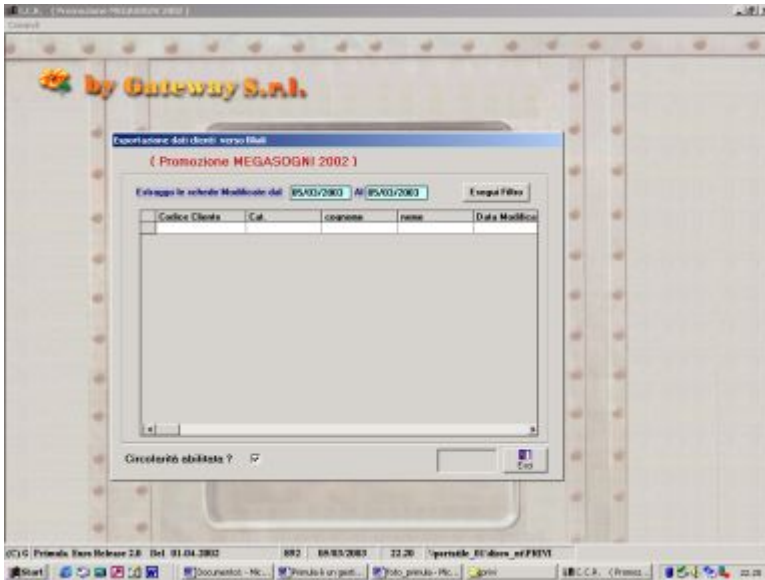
C.C.R. - [Promozione MEGASOGNI 2002]

by Gateway S.r.l.

Esportazione dati clienti verso filiali

( Promozione MEGASOGNI 2002 )

Estraggo le schede Modificate dal 05/03/2003 Al 05/03/2003

Esegui Filtro

| Codice Cliente | Cat. | cognome | nome | Data Modifica |
|---|---|---|---|---|
| | | | | |

Circolarità abilitata ? ☑

Esci

(C) G Primula Euro Release 2.0 Del 01.04.2002 | 892 | 05/03/2003 | 22.20 | \\portatile_01\dove_sei\PRIVI

Start | Documento1 - Mic... | Primula è un gest... | foto_primula - Mic... | prim | C.C.R. - [Promoz... | 22.20